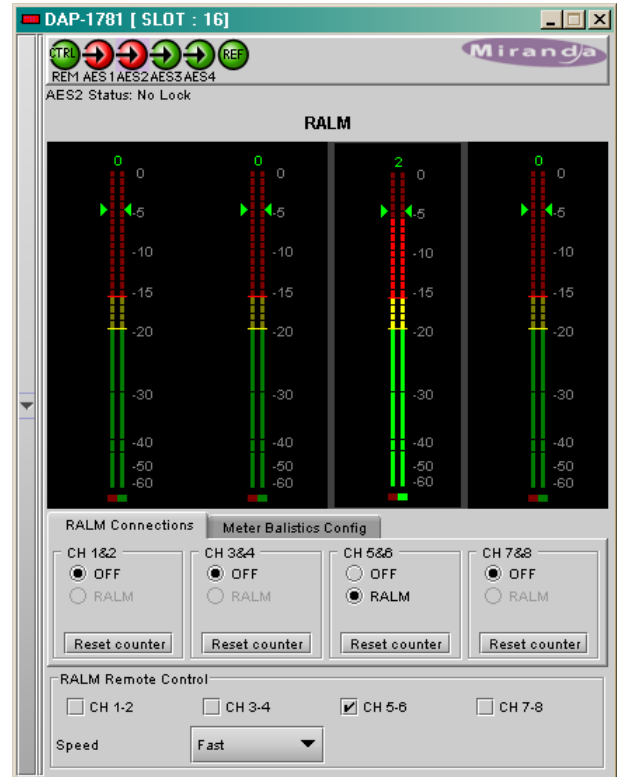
DAP-1781 [ SLOT : 16]

CTRL REF
REM AES1 AES2 AES3 AES4
Miranda

AES2 Status: No Lock

RALM

0
0
-5
-10
-15
-20
-30
-40
-50
-60

0
0
-5
-10
-15
-20
-30
-40
-50
-60

2
0
-5
-10
-15
-20
-30
-40
-50
-60

0
0
-5
-10
-15
-20
-30
-40
-50
-60

RALM Connections | Meter Balistics Config

CH 1&2
OFF
RALM
Reset counter

CH 3&4
OFF
RALM
Reset counter

CH 5&6
OFF
RALM
Reset counter

CH 7&8
OFF
RALM
Reset counter

RALM Remote Control
CH 1-2
CH 3-4
CH 5-6
CH 7-8

Speed
Fast